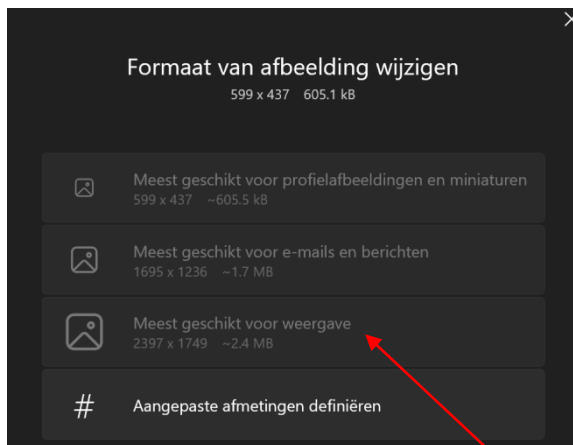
Formaat van afbeelding wijzigen
599 x 437 605.1 kB

Meest geschikt voor profielafbeeldingen en miniaturen
599 x 437 ~605.5 kB

Meest geschikt voor e-mails en berichten
1695 x 1236 ~1.7 MB

Meest geschikt voor weergave
2397 x 1749 ~2.4 MB

#

Aangepaste afmetingen definiëren